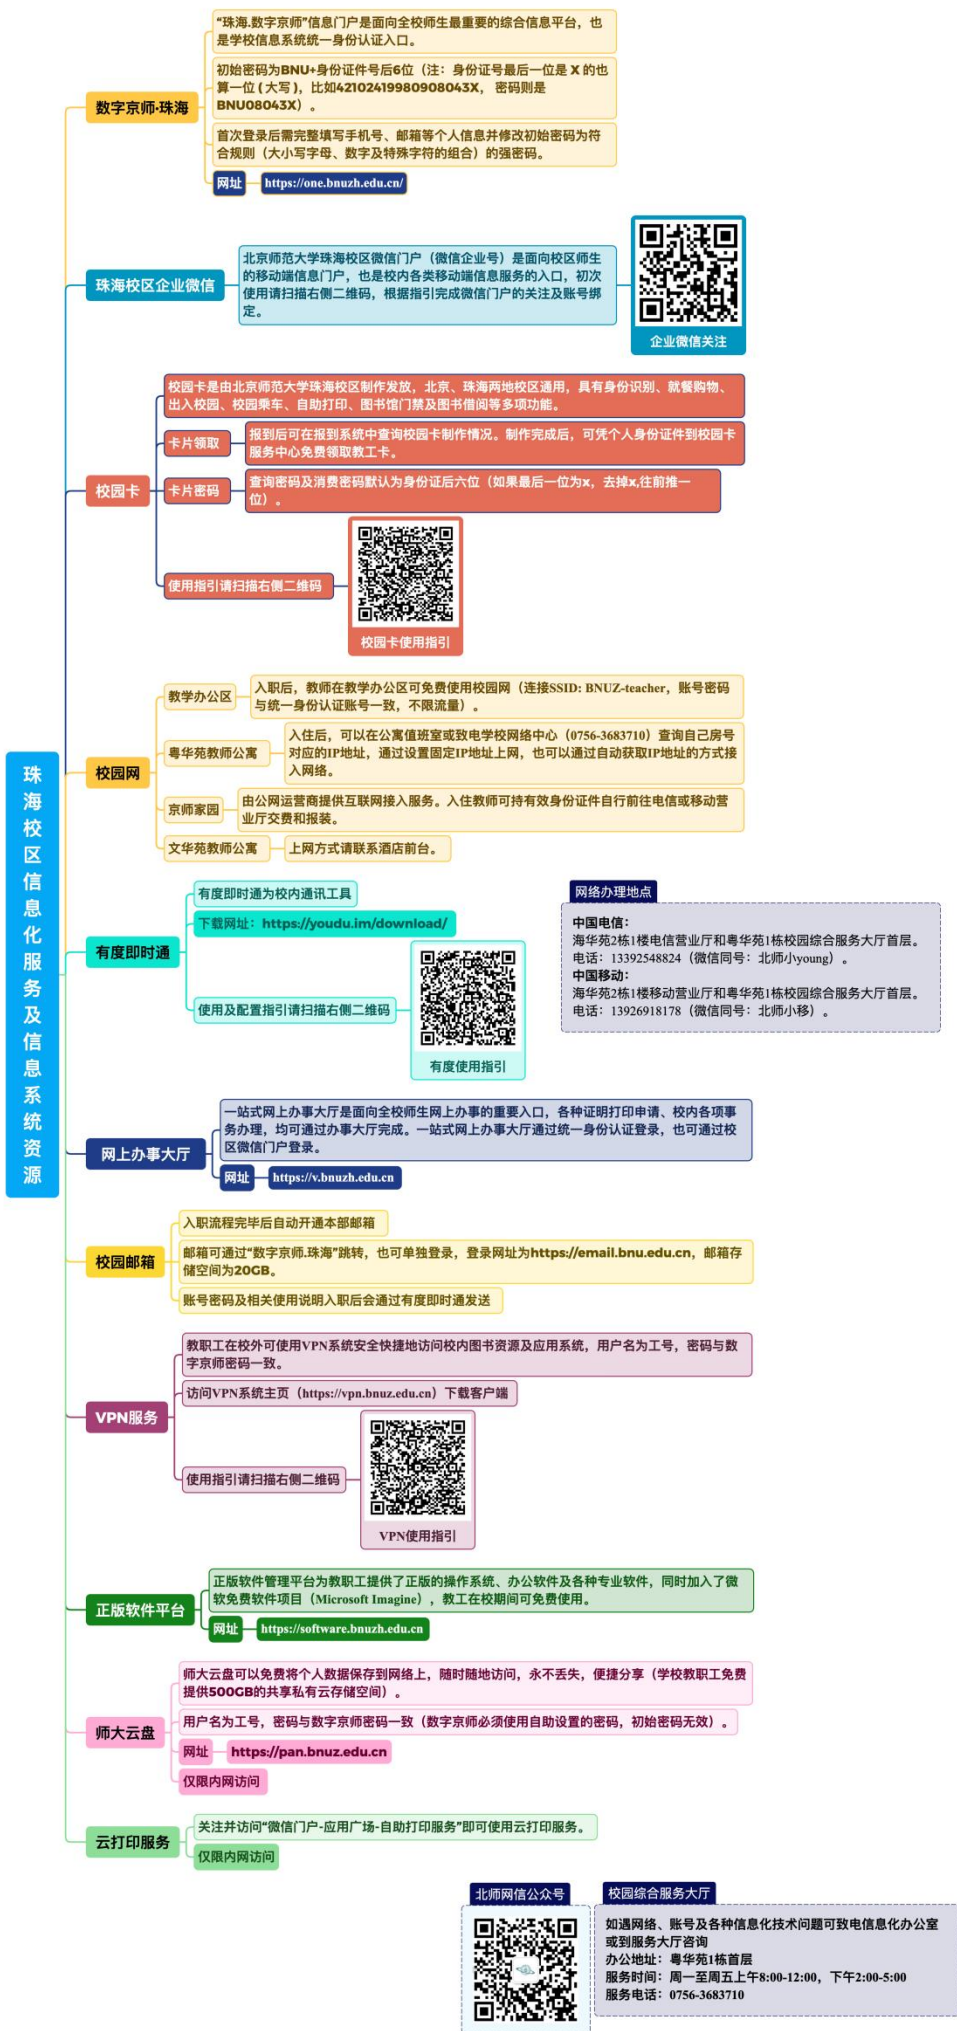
珠海校区信息化服务及信息系统资源

数字京师·珠海

“珠海.数字京师”信息门户是面向全校师生最重要的综合信息平台，也是学校信息系统统一身份认证入口。

初始密码为BNU+身份证件号后6位（注：身份证号最后一位是 X 的也算一位（大写），比如42102419980908043X，密码则是BNU08043X）。

首次登录后需完整填写手机号、邮箱等个人信息并修改初始密码为符合规则（大小写字母、数字及特殊字符的组合）的强密码。

网址 https://one.bnuzh.edu.cn/

珠海校区企业微信

北京师范大学珠海校区微信门户（微信企业号）是面向校区师生的移动端信息门户，也是校内各类移动端信息服务的入口，初次使用请扫描右侧二维码，根据指引完成微信门户的关注及账号绑定。

企业微信关注

校园卡

校园卡是由北京师范大学珠海校区制作发放，北京、珠海两地校区通用，具有身份识别、就餐购物、出入校园、校园乘车、自助打印、图书馆门禁及图书借阅等多项功能。

卡片领取

报到后可在报到系统中查询校园卡制作情况。制作完成后，可凭个人身份证件到校园卡服务中心免费领取教工卡。

卡片密码

查询密码及消费密码默认为身份证后六位（如果最后一位为x，去掉x,往前推一位）。

使用指引请扫描右侧二维码

校园卡使用指引

校园网

教学办公区

入职后，教师在教学办公区可免费使用校园网（连接SSID: BNUZ-teacher，账号密码与统一身份认证账号一致，不限流量）。

粤华苑教师公寓

入住后，可以在公寓值班室或致电学校网络中心（0756-3683710）查询自己房号对应的IP地址，通过设置固定IP地址上网，也可以通过自动获取IP地址的方式接入网络。

京师家园

由公网运营商提供互联网接入服务。入住教师可持有效身份证件自行前往电信或移动营业厅交费和报装。

文华苑教师公寓

上网方式请联系酒店前台。

网络办理地点

中国电信：
海华苑2栋1楼电信营业厅和粤华苑1栋校园综合服务大厅首层。
电话：13392548824（微信同号：北师小young）。
中国移动：
海华苑2栋1楼移动营业厅和粤华苑1栋校园综合服务大厅首层。
电话：13926918178（微信同号：北师小移）。

有度即时通

有度即时通为校内通讯工具

下载网址：https://youdu.im/download/

使用及配置指引请扫描右侧二维码

有度使用指引

网上办事大厅

一站式网上办事大厅是面向全校师生网上办事的重要入口，各种证明打印申请、校内各项事务办理，均可通过办事大厅完成。一站式网上办事大厅通过统一身份认证登录，也可通过校区微信门户登录。

网址 https://v.bnuzh.edu.cn

校园邮箱

入职流程完毕后自动开通本部邮箱

邮箱可通过“数字京师.珠海”跳转，也可单独登录，登录网址为https://email.bnu.edu.cn，邮箱存储空间为20GB。

账号密码及相关使用说明入职后会通过有度即时通发送

VPN服务

教职工在校外可使用VPN系统安全快捷地访问校内图书资源及应用系统，用户名为工号，密码与数字京师密码一致。

访问VPN系统主页（https://vpn.bnuz.edu.cn）下载客户端

使用指引请扫描右侧二维码

VPN使用指引

正版软件平台

正版软件管理平台为教职工提供了正版的操作系统、办公软件及各种专业软件，同时加入了微软免费软件项目（Microsoft Imagine），教工在校期间可免费使用。

网址 https://software.bnuzh.edu.cn

师大云盘

师大云盘可以免费将个人数据保存到网络上，随时随地访问，永不丢失，便捷分享（学校教职工免费提供500GB的共享私有云存储空间）。

用户名为工号，密码与数字京师密码一致（数字京师必须使用自助设置的密码，初始密码无效）。

网址 https://pan.bnuz.edu.cn

仅限内网访问

云打印服务

关注并访问“微信门户-应用广场-自助打印服务”即可使用云打印服务。

仅限内网访问

北师网信公众号

校园综合服务大厅

如遇网络、账号及各种信息化技术问题可致电信息化办公室或到服务大厅咨询
办公地址：粤华苑1栋首层
服务时间：周一至周五上午8:00-12:00，下午2:00-5:00
服务电话：0756-3683710